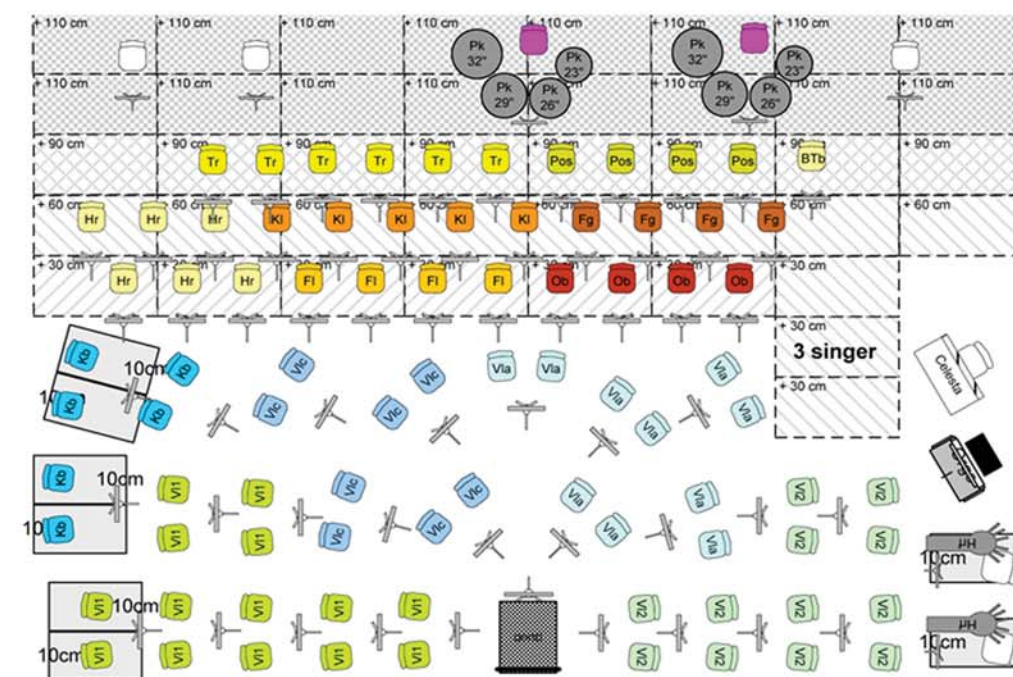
+ 110 cm + 110 cm + 110 cm + 110 cm + 110 cm + 110 cm + 110 cm + 110 cm

Pk 32" Pk 23" Pk 29" Pk 26" Pk 32" Pk 23" Pk 29" Pk 26"

+ 110 cm + 110 cm + 110 cm + 110 cm + 110 cm + 110 cm + 110 cm + 110 cm

+ 90 cm + 90 cm + 90 cm + 90 cm + 90 cm + 90 cm + 90 cm + 90 cm

Tr Tr Tr Tr Tr Tr Pos Pos Pos Pos BTb

+ 60 cm + 60 cm + 60 cm + 60 cm + 60 cm + 60 cm + 60 cm + 60 cm

Hr Hr Hr Kl Kl Kl Kl Kl Fg Fg Fg Fg

+ 30 cm + 30 cm + 30 cm + 30 cm + 30 cm + 30 cm + 30 cm + 30 cm

Hr Hr Hr Fl Fl Fl Fl Ob Ob Ob Ob

+ 30 cm

3 singer

+ 30 cm

Kb 10cm Kb 10cm Kb Kb

Vlc Vlc Vlc Vlc Vla Vla Vla Vla Vla Vla

Celesta

Kb 10cm Kb 10

V1 V1 V1 V1 V1 V1 Vlc Vlc Vlc Vlc Vla Vla Vla Vla V2 V2 V2 V2

Hf 10cm

V1 10cm V1 V1 V1 V1 V1 V1 V1 V1 10cm V1

Dirig.

V2 V2 V2 V2 V2 V2 V2 V2

Hf 10cm